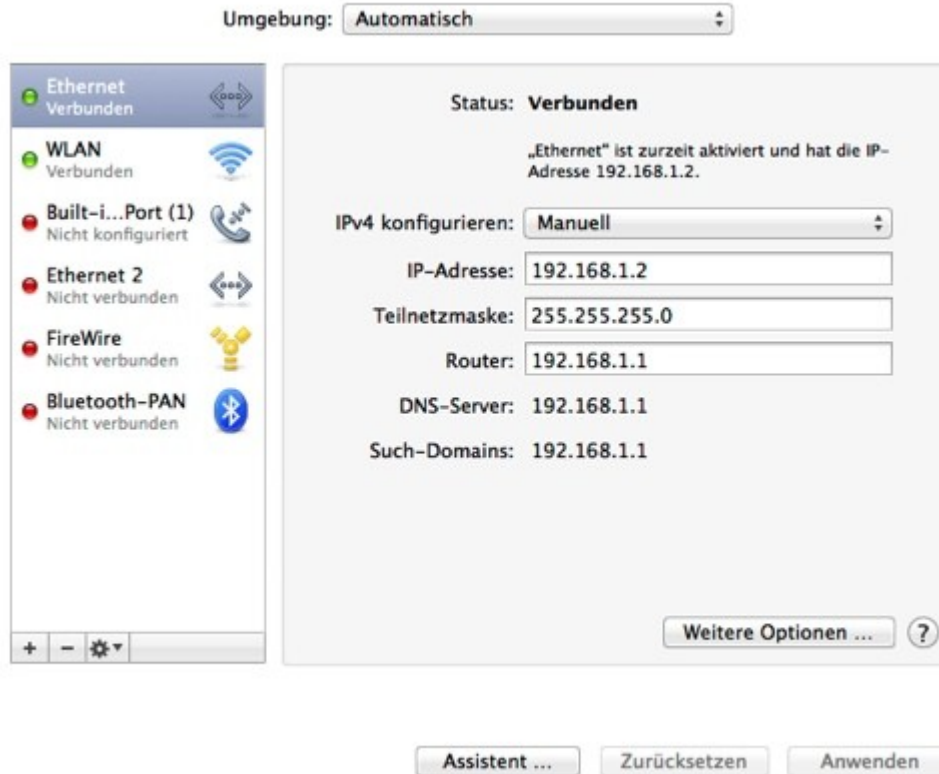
Umgebung: Automatisch

Ethernet
Verbunden

WLAN
Verbunden

Built-i...Port (1)
Nicht konfiguriert

Ethernet 2
Nicht verbunden

FireWire
Nicht verbunden

Bluetooth-PAN
Nicht verbunden

+ −

Status: Verbunden

„Ethernet" ist zurzeit aktiviert und hat die IP-Adresse 192.168.1.2.

IPv4 konfigurieren: Manuell

IP-Adresse: 192.168.1.2

Teilnetzmaske: 255.255.255.0

Router: 192.168.1.1

DNS-Server: 192.168.1.1

Such-Domains: 192.168.1.1

Weitere Optionen ...

?

Assistent ...

Zurücksetzen

Anwenden